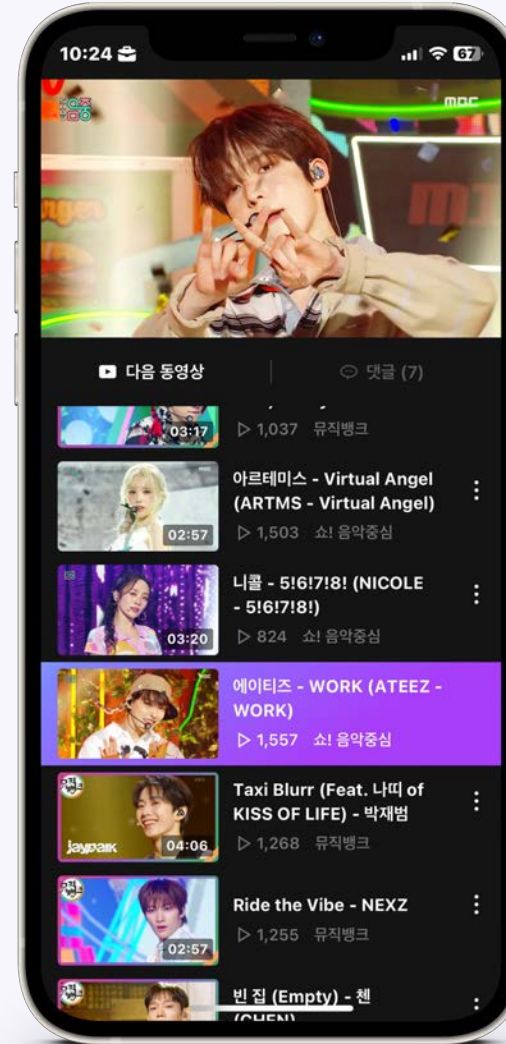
10:24

67

mbc

다음 동영상

댓글 (7)

03:17 ▷ 1,037 뮤직뱅크

02:57 아르테미스 - Virtual Angel (ARTMS - Virtual Angel) ▷ 1,503 쇼! 음악중심

03:20 니콜 - 5!6!7!8! (NICOLE - 5!6!7!8!) ▷ 824 쇼! 음악중심

에이티즈 - WORK (ATEEZ - WORK) ▷ 1,557 쇼! 음악중심

jaypark 04:06 Taxi Blurr (Feat. 나띠 of KISS OF LIFE) - 박재범 ▷ 1,268 뮤직뱅크

02:57 Ride the Vibe - NEXZ ▷ 1,255 뮤직뱅크

빈 집 (Empty) - 첸 (CHEN)